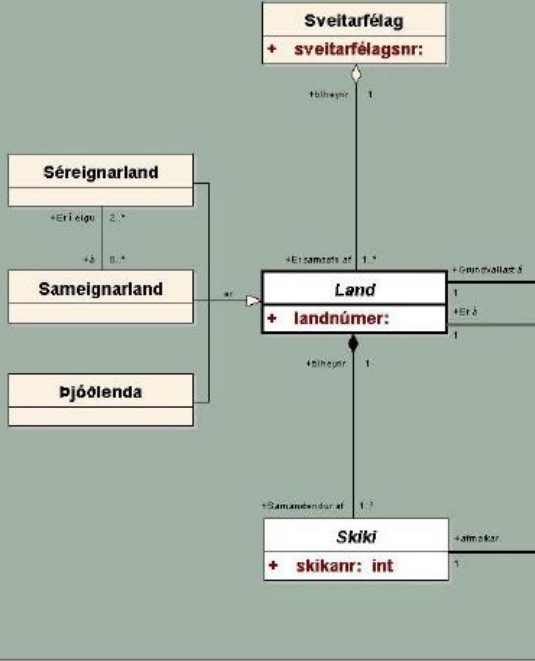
Sveitarfélag

+ sveitarfélagsnr:

+tilheyrir 1

Séreignarland

+Er í eigu 2..*

+á 0..*

Sameignarland

er

Þjóðlenda

+Er samsett af 1..*

Land

+ landnúmer:

+Grundvallast á

1

+Er á

1

+tilheyrir 1

+Samanstendur af 1..*

Skiki

+ skikanr: int

+afmarkar

1